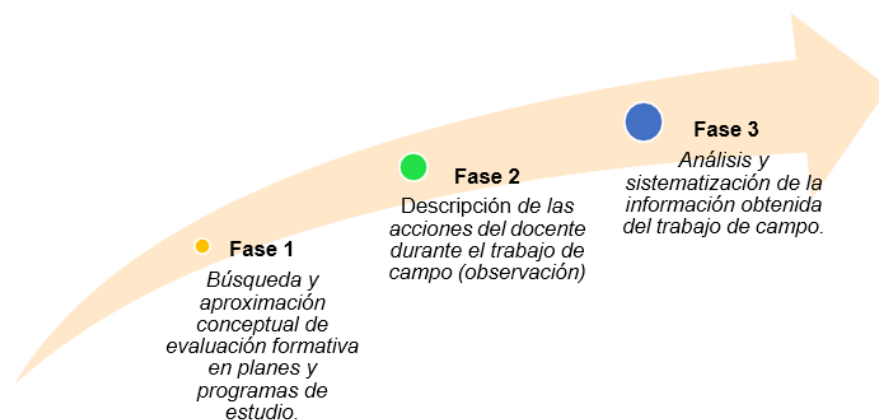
Fase 1

Búsqueda y aproximación conceptual de evaluación formativa en planes y programas de estudio.

Fase 2

Descripción de las acciones del docente durante el trabajo de campo (observación)

Fase 3

Análisis y sistematización de la información obtenida del trabajo de campo.